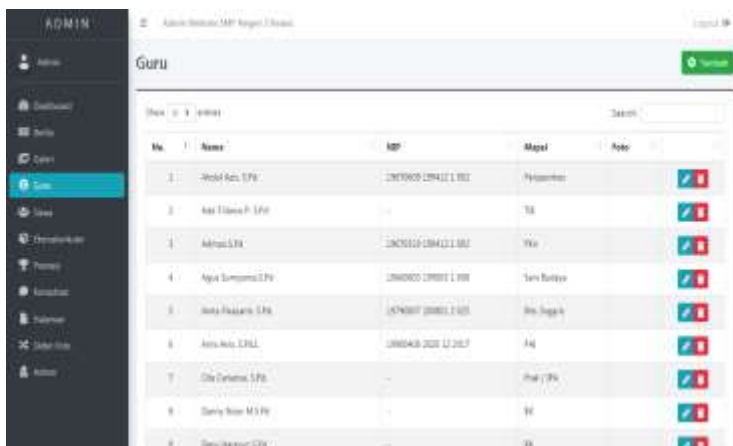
ADMIN

Admin

Dashboard

Berita

Galeri

Guru

Siswa

Ekstrakurikuler

Prestasi

Fasilitas

Halaman

Slider Foto

Admin

Admin Website SMP Negeri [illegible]

Logout

Guru

Tambah

Show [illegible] entries

Search:

| No. | Nama | NIP | Mapel | Foto | |
|---|---|---|---|---|---|
| 1 | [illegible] S.Pd | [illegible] | Penjasorkes | | |
| 2 | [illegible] S.Pd | - | TIK | | |
| 3 | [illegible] S.Pd | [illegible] | PKn | | |
| 4 | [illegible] S.Pd | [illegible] | Seni Budaya | | |
| 5 | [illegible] S.Pd | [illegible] | Bhs. Inggris | | |
| 6 | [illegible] S.Pd.I | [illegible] | PAI | | |
| 7 | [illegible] S.Pd | - | Prak / IPA | | |
| 8 | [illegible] M.S.Pd | - | BK | | |
| 9 | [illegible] | - | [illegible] | | |